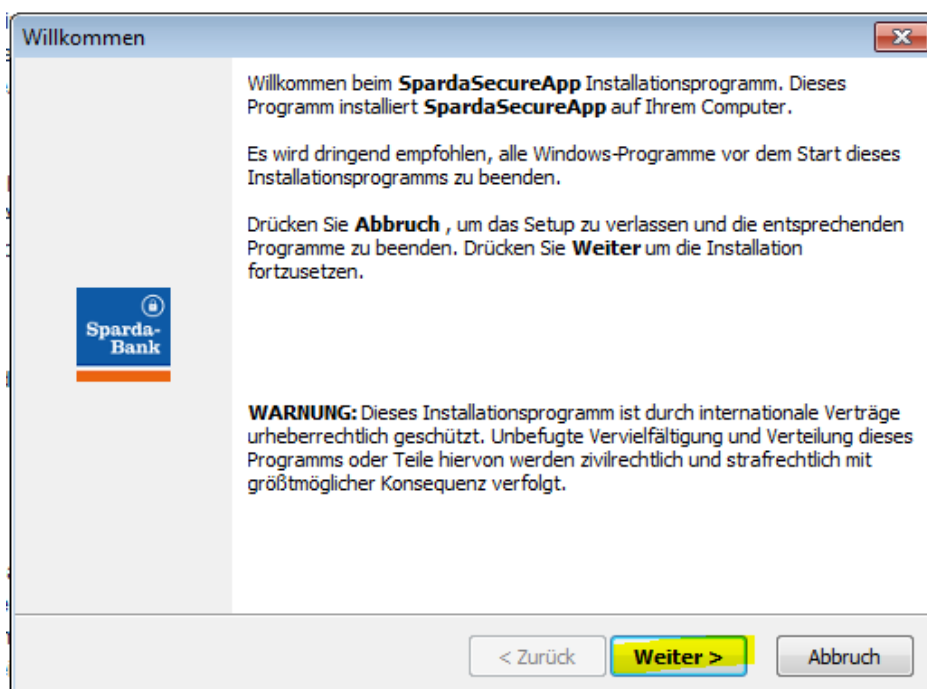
Willkommen

Willkommen beim **SpardaSecureApp** Installationsprogramm. Dieses Programm installiert **SpardaSecureApp** auf Ihrem Computer.

Es wird dringend empfohlen, alle Windows-Programme vor dem Start dieses Installationsprogramms zu beenden.

Drücken Sie **Abbruch** , um das Setup zu verlassen und die entsprechenden Programme zu beenden. Drücken Sie **Weiter** um die Installation fortzusetzen.

Sparda-Bank

**WARNUNG:** Dieses Installationsprogramm ist durch internationale Verträge urheberrechtlich geschützt. Unbefugte Vervielfältigung und Verteilung dieses Programms oder Teile hiervon werden zivilrechtlich und strafrechtlich mit größtmöglicher Konsequenz verfolgt.

< Zurück | Weiter > | Abbruch